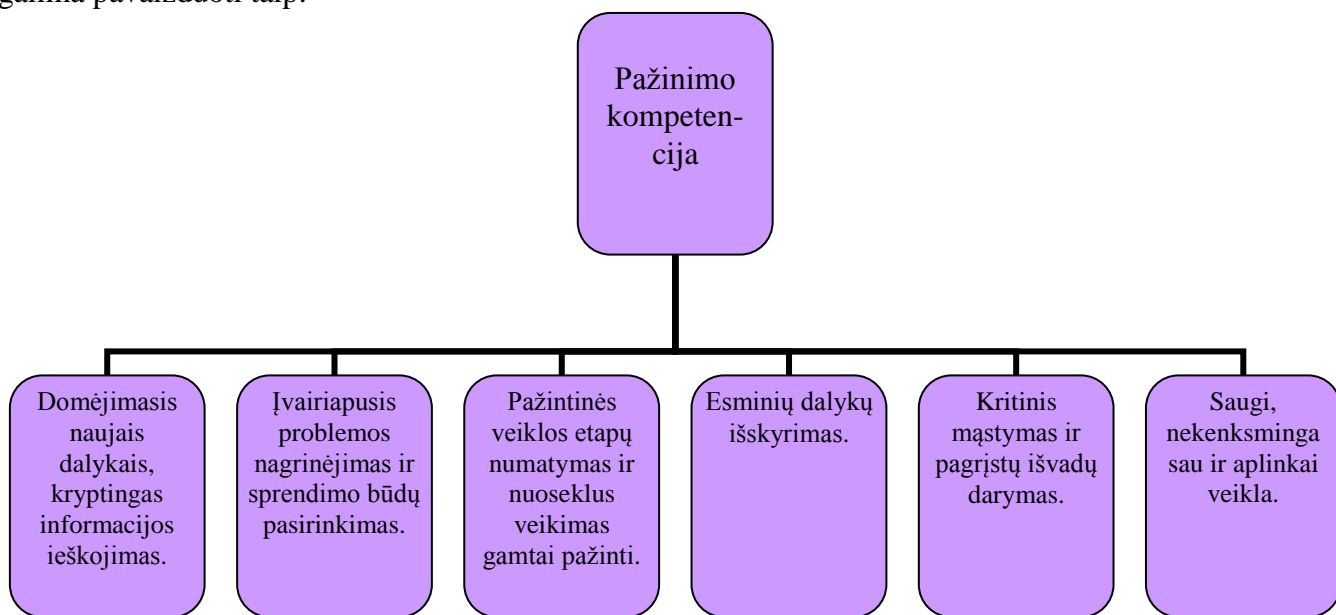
galima pavaizduoti taip:

Pažinimo kompetencija

Domėjimasis naujais dalykais, kryptingas informacijos ieškojimas.

Įvairiapusis problemos nagrinėjimas ir sprendimo būdų pasirinkimas.

Pažintinės veiklos etapų numatymas ir nuoseklus veikimas gamtai pažinti.

Esminių dalykų išskyrimas.

Kritinis mąstymas ir pagrįstų išvadų darymas.

Saugi, nekenksminga sau ir aplinkai veikla.